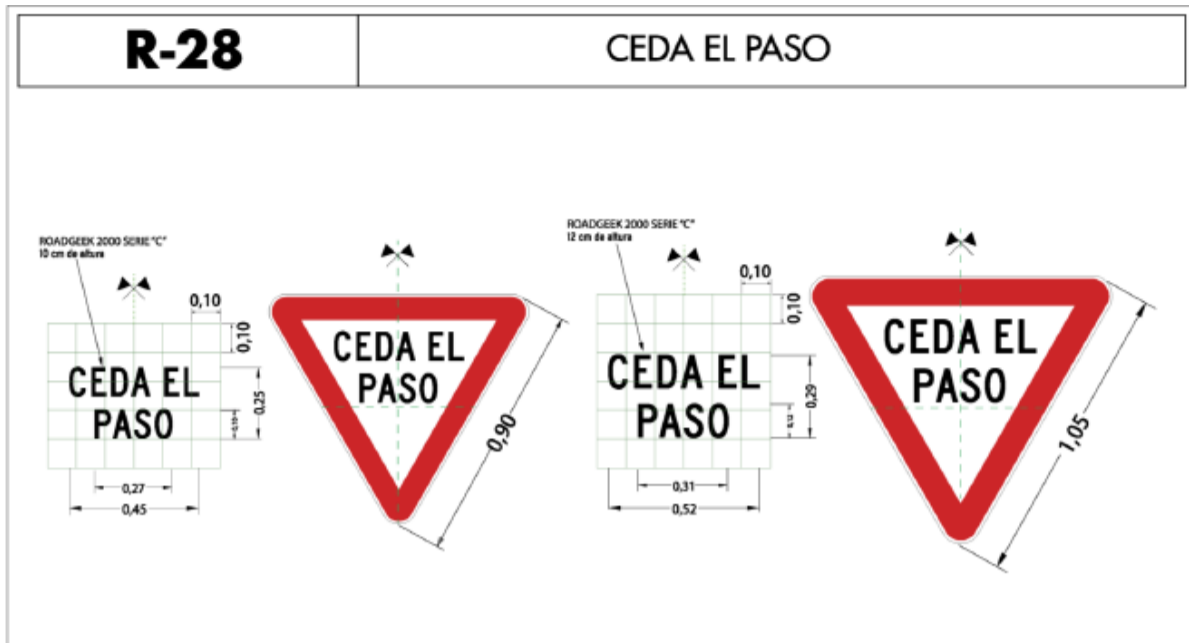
| R-28 | CEDA EL PASO |
|---|---|

ROADGEEK 2000 SERIE "C"
10 cm de altura

0,10

0,10

CEDA EL PASO

0,25

0,10

0,27

0,45

CEDA EL PASO

0,90

ROADGEEK 2000 SERIE "C"
12 cm de altura

0,10

0,10

CEDA EL PASO

0,29

0,12

0,31

0,52

CEDA EL PASO

1,05